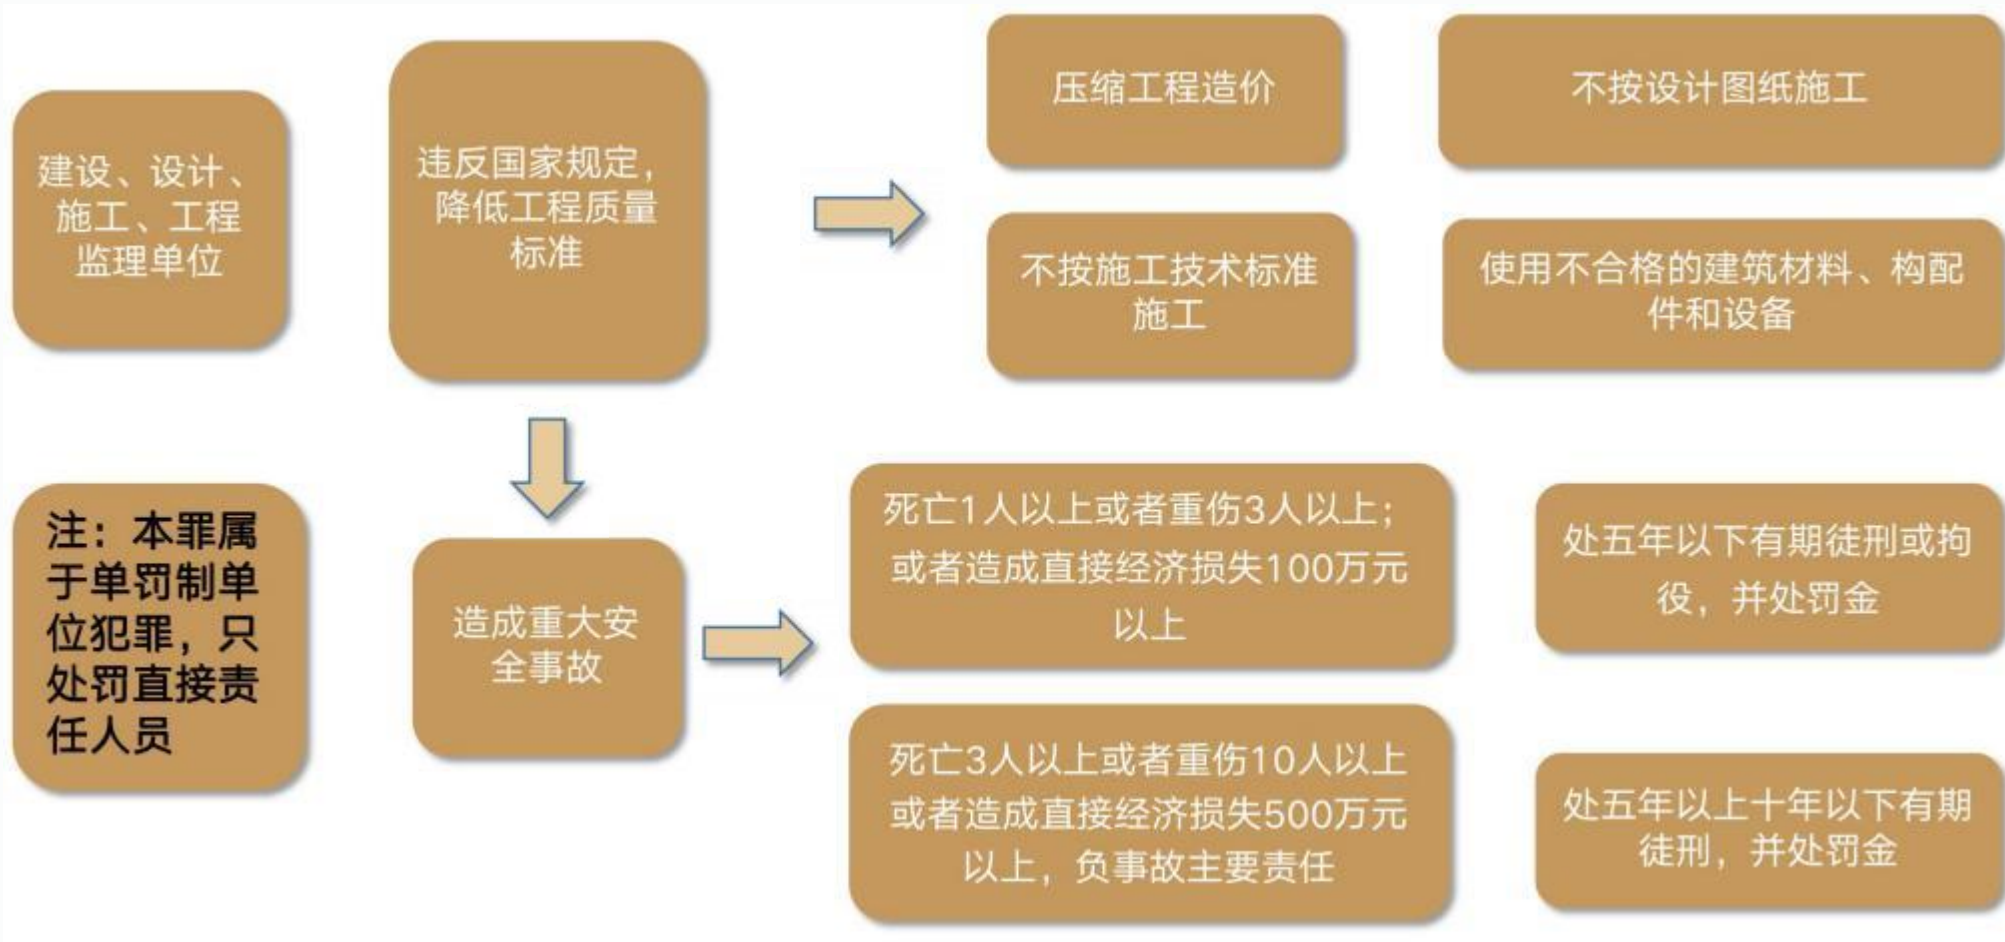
建设、设计、施工、工程监理单位

违反国家规定，降低工程质量标准

压缩工程造价

不按设计图纸施工

不按施工技术标准施工

使用不合格的建筑材料、构配件和设备

注：本罪属于单罚制单位犯罪，只处罚直接责任人员

造成重大安全事故

死亡1人以上或者重伤3人以上；或者造成直接经济损失100万元以上

处五年以下有期徒刑或拘役，并处罚金

死亡3人以上或者重伤10人以上或者造成直接经济损失500万元以上，负事故主要责任

处五年以上十年以下有期徒刑，并处罚金